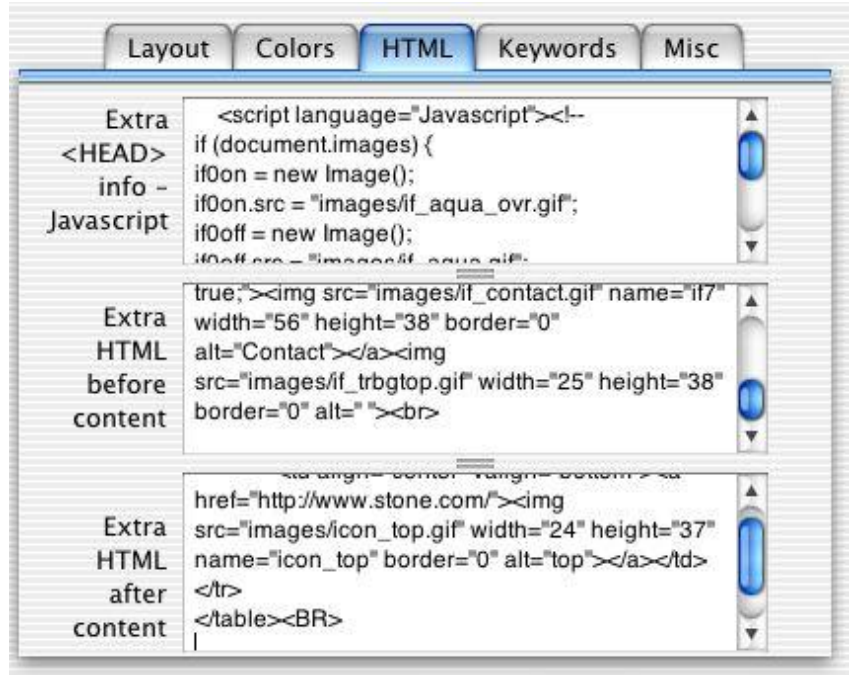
Layout | Colors | HTML | Keywords | Misc

Extra <HEAD> info - Javascript

<script language="Javascript"><!--
if (document.images) {
if0on = new Image();
if0on.src = "images/if_aqua_ovr.gif";
if0off = new Image();
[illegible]

Extra HTML before content

true;"><img src="images/if_contact.gif" name="if7" width="56" height="38" border="0" alt="Contact"></a><img src="images/if_trbgtop.gif" width="25" height="38" border="0" alt=" "><br>

Extra HTML after content

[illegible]
href="http://www.stone.com/"><img src="images/icon_top.gif" width="24" height="37" name="icon_top" border="0" alt="top"></a></td>
</tr>
</table><BR>